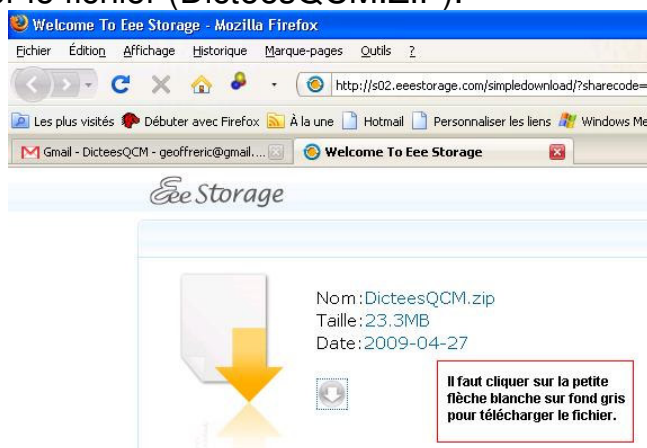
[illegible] le fichier (DicteesQCM.zip).

Welcome To Eee Storage - Mozilla Firefox

Fichier Édition Affichage Historique Marque-pages Outils ?

http://s02.eeestorage.com/simpledownload/?sharecode=

Les plus visités Débuter avec Firefox À la une Hotmail Personnaliser les liens Windows Me

Gmail - DicteesQCM - geoffreric@gmail....

Welcome To Eee Storage

Eee Storage

Nom:DicteesQCM.zip
Taille:23.3MB
Date:2009-04-27

Il faut cliquer sur la petite flèche blanche sur fond gris pour télécharger le fichier.